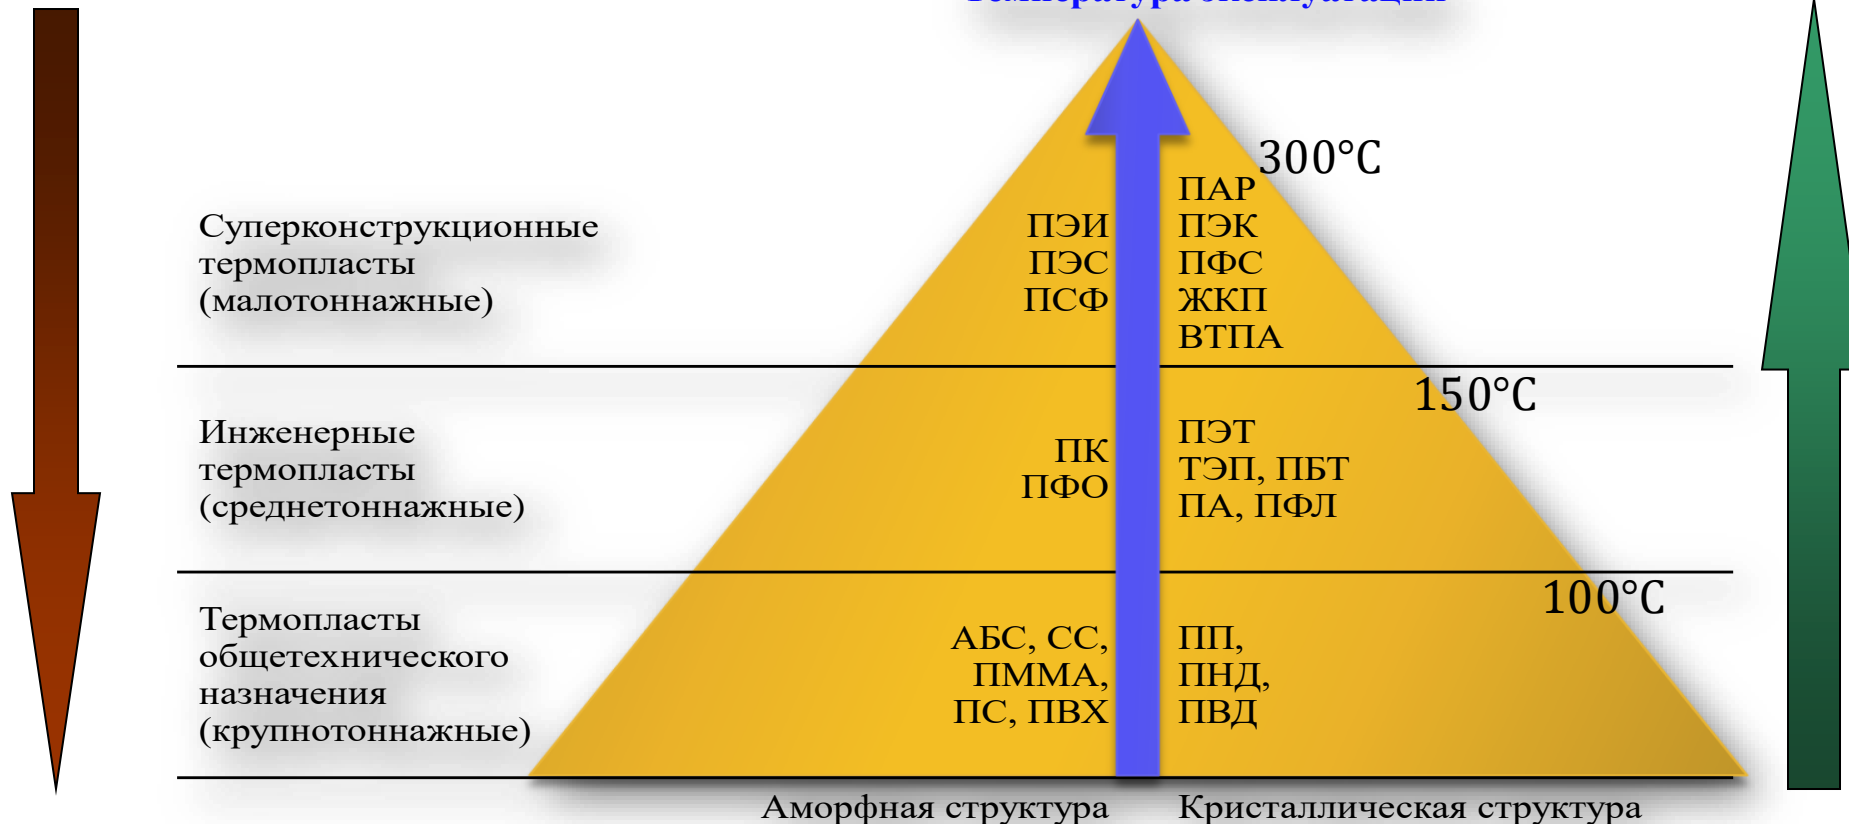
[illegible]

300°C

Суперконструкционные термопласты (малотоннажные)

ПЭИ
ПЭС
ПСФ

ПАР
ПЭК
ПФС
ЖКП
ВТПА

150°C

Инженерные термопласты (среднетоннажные)

ПК
ПФО

ПЭТ
ТЭП, ПБТ
ПА, ПФЛ

100°C

Термопласты общетехнического назначения (крупнотоннажные)

АБС, СС,
ПММА,
ПС, ПВХ

ПП,
ПНД,
ПВД

Аморфная структура

Кристаллическая структура